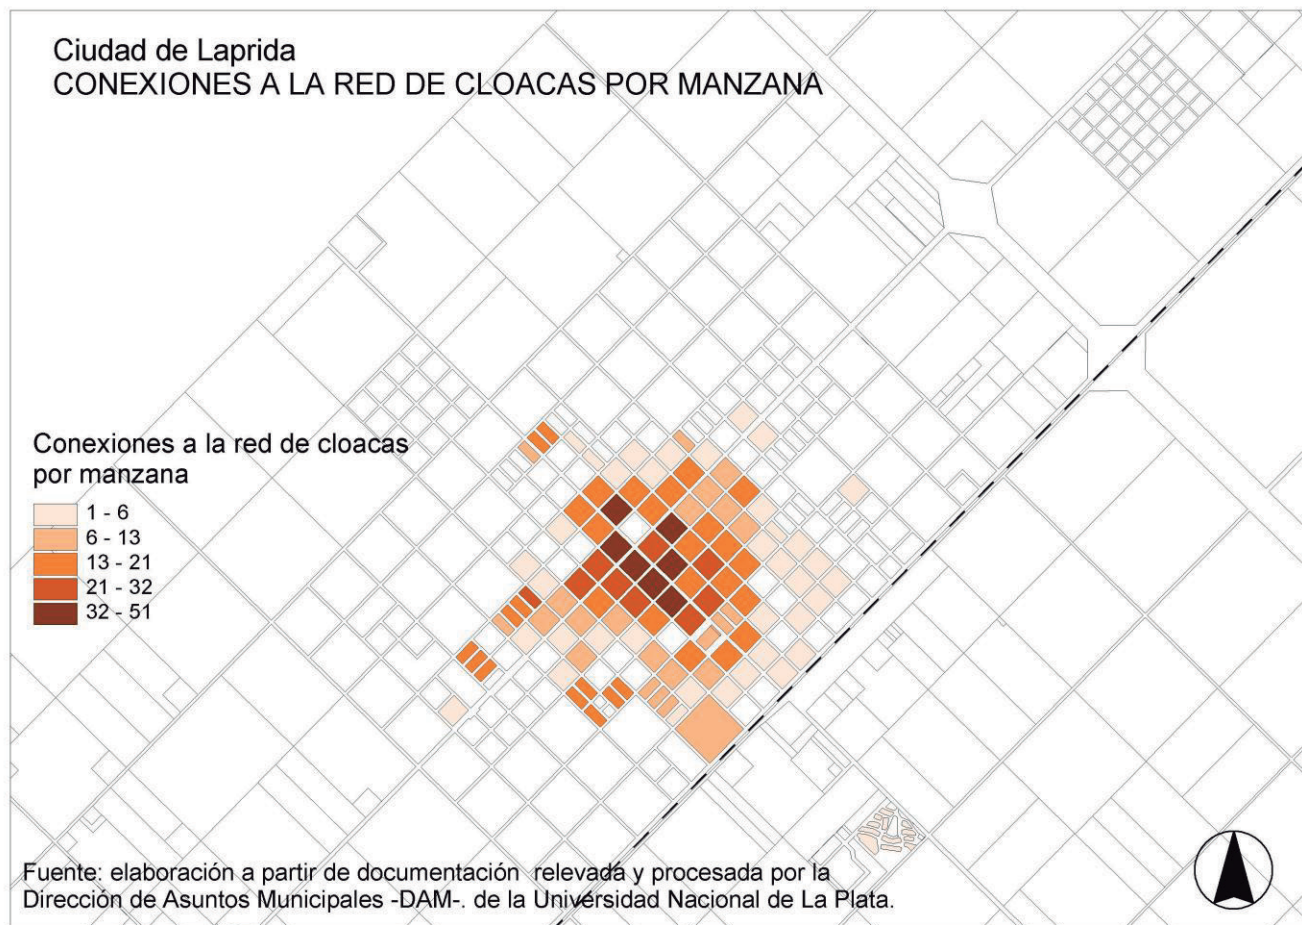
Ciudad de Laprida
CONEXIONES A LA RED DE CLOACAS POR MANZANA

Conexiones a la red de cloacas por manzana
1 - 6
6 - 13
13 - 21
21 - 32
32 - 51

Fuente: elaboración a partir de documentación relevada y procesada por la Dirección de Asuntos Municipales -DAM-. de la Universidad Nacional de La Plata.